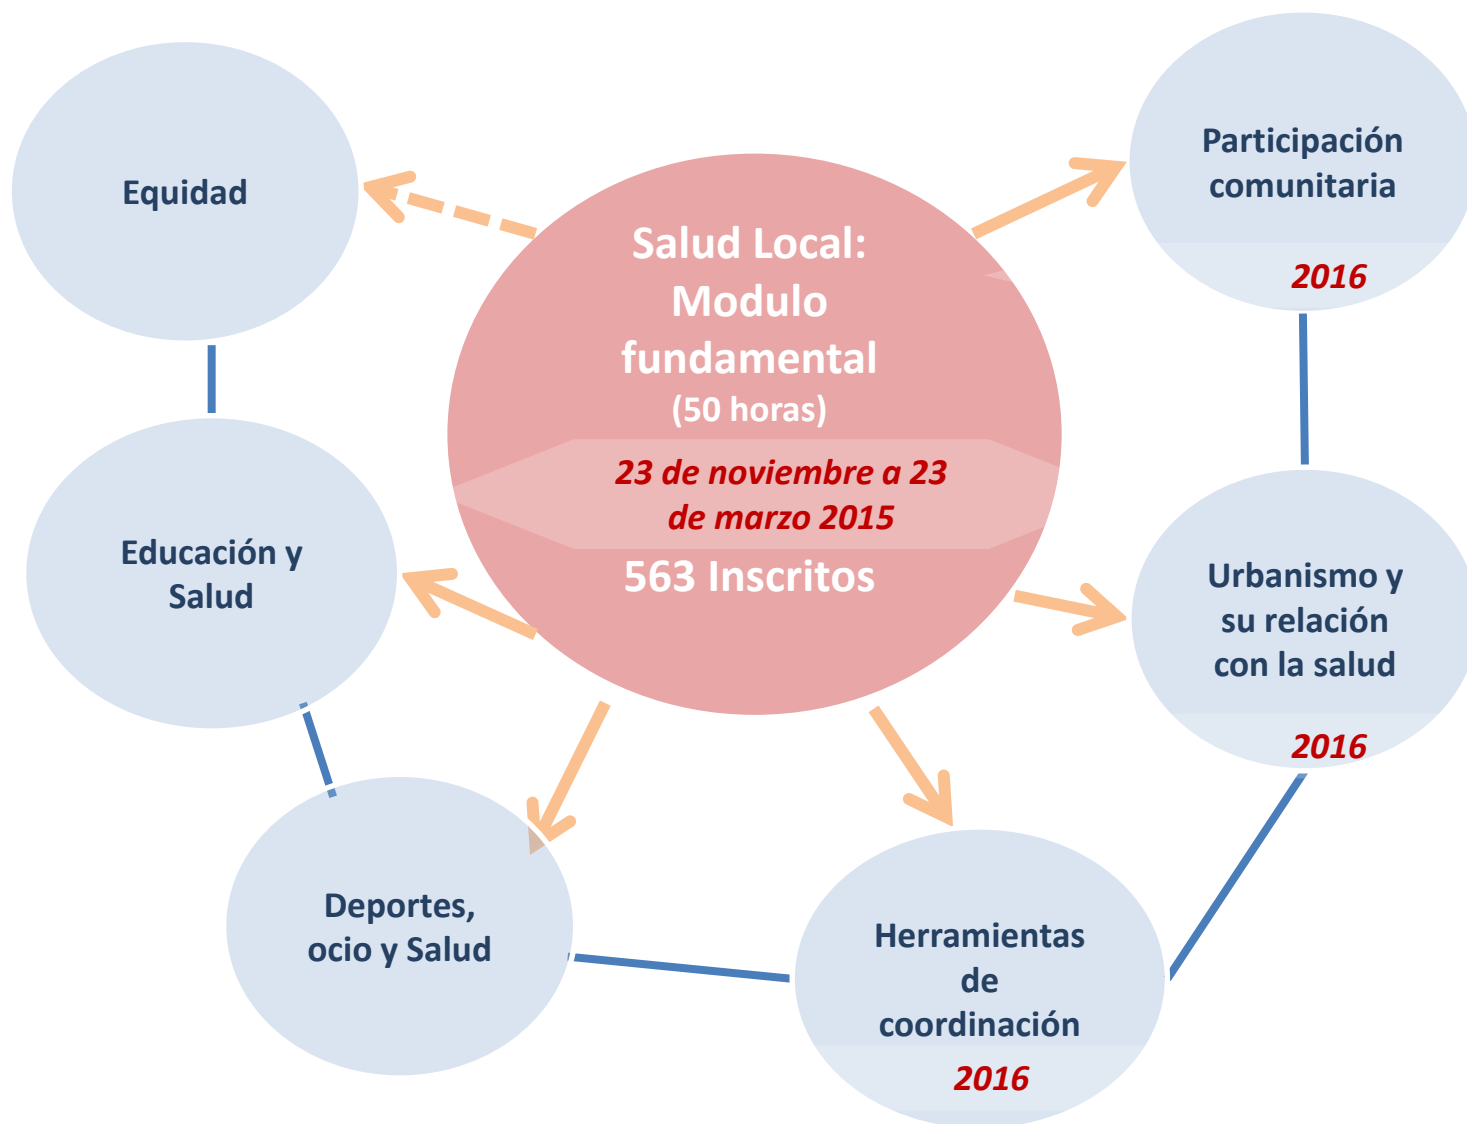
Salud Local: Modulo fundamental
(50 horas)
23 de noviembre a 23 de marzo 2015
563 Inscritos

Equidad

Participación comunitaria
2016

Educación y Salud

Urbanismo y su relación con la salud
2016

Deportes, ocio y Salud

Herramientas de coordinación
2016